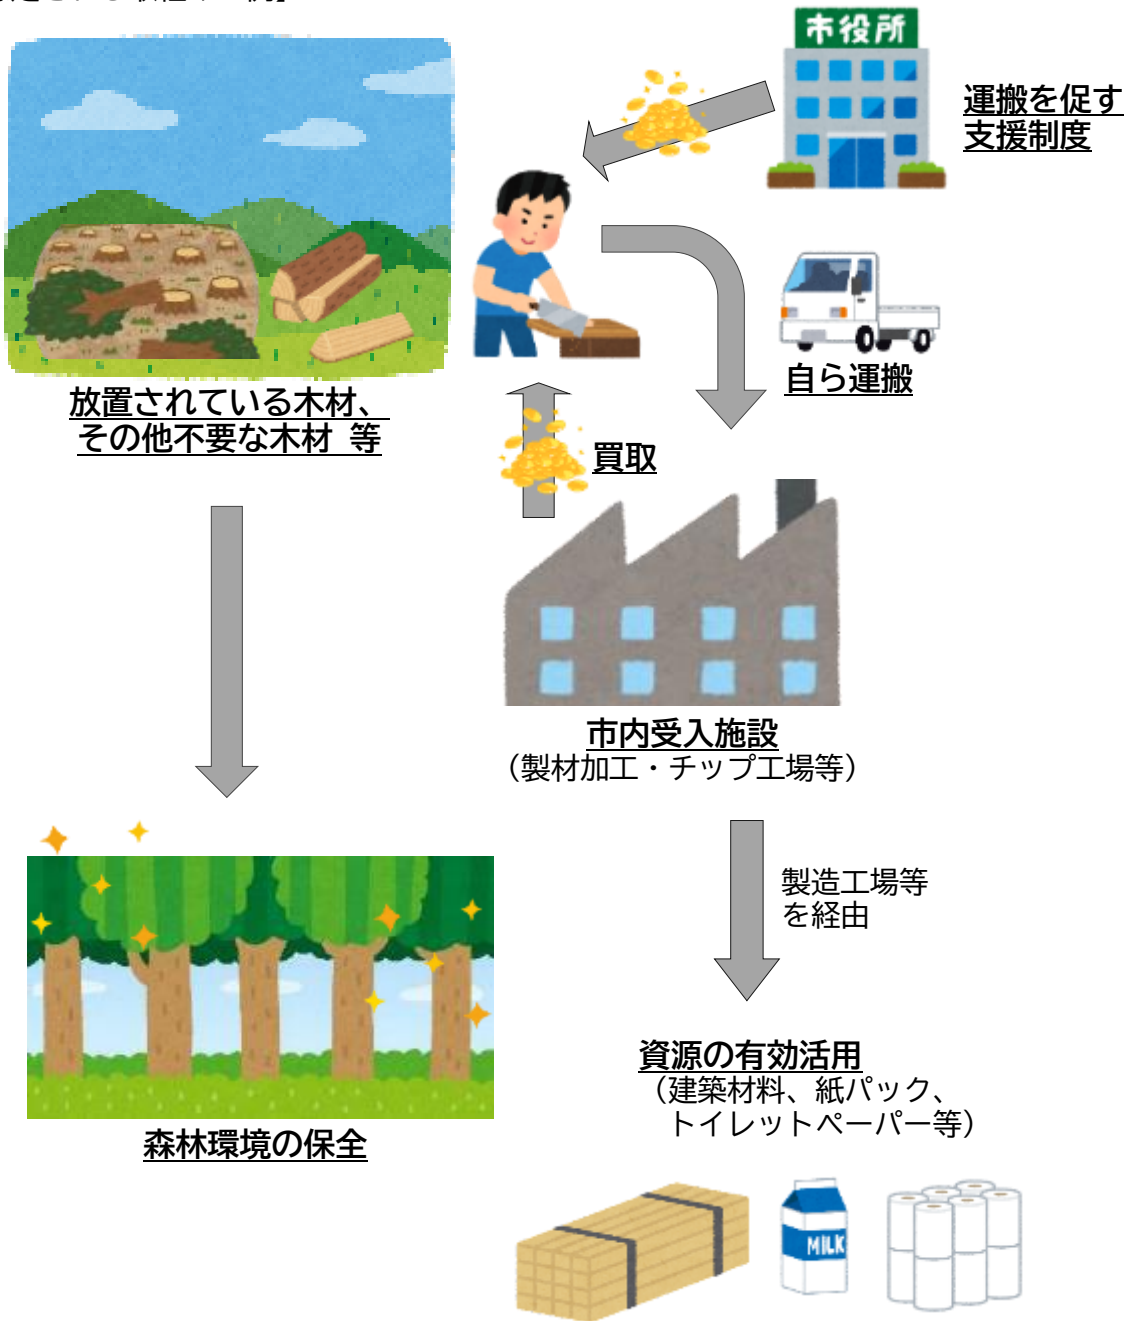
市役所

運搬を促す
支援制度

放置されている木材、
その他不要な木材 等

自ら運搬

買取

市内受入施設
（製材加工・チップ工場等）

製造工場等
を経由

森林環境の保全

資源の有効活用
（建築材料、紙パック、
トイレットペーパー等）

MILK